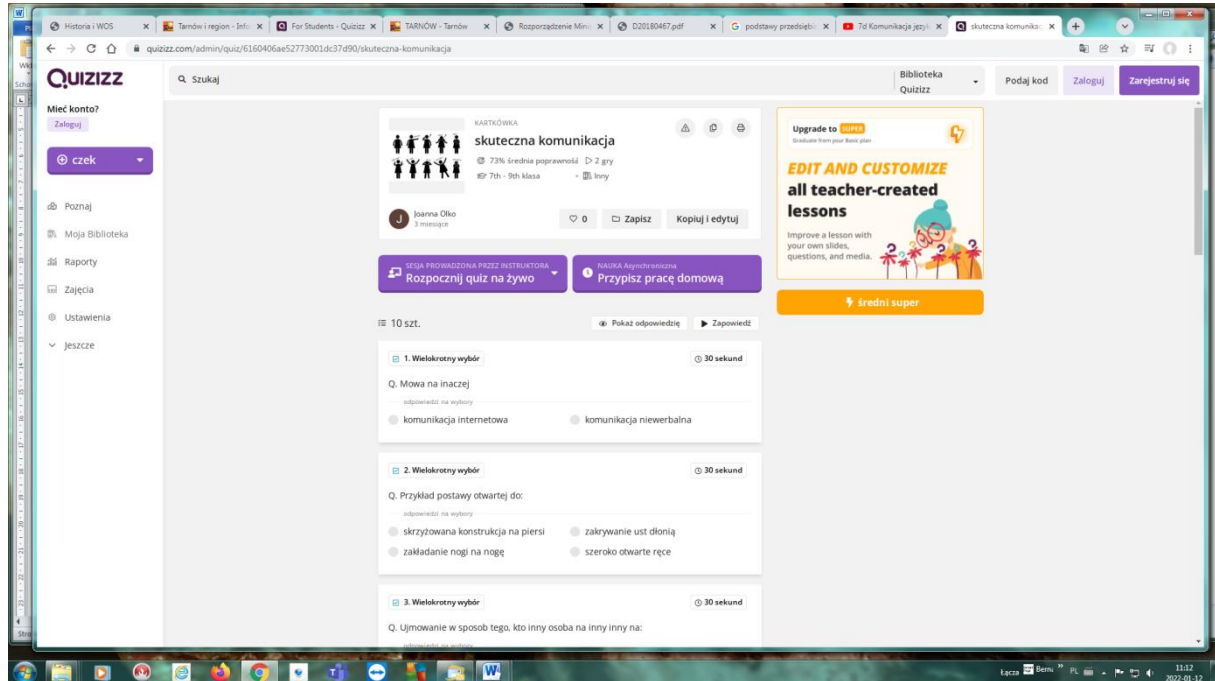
Historia i WOS | Tarnów i region - Info | For Students - Quizizz | TARNÓW - Tarnów | Rozporządzenie Mini | D20180467.pdf | podstawy przedsięb | 7d Komunikacja język | skuteczna komunikac

quizizz.com/admin/quiz/6160406ae52773001dc37d90/skuteczna-komunikacja

QUIZIZZ

Szukaj

Biblioteka Quizizz

Podaj kod

Zaloguj

Zarejestruj się

Mieć konto?

Zaloguj

czek

Poznaj

Moja Biblioteka

Raporty

Zajęcia

Ustawienia

Jeszcze

KARTKÓWKA

skuteczna komunikacja

73% średnia poprawność 2 gry

7th - 9th klasa Inny

Joanna Olko
3 miesiące

0 Zapisz Kopiuj i edytuj

SESJA PROWADZONA PRZEZ INSTRUKTORA
Rozpocznij quiz na żywo

NAUKA Asynchroniczna
Przypisz pracę domową

Upgrade to SUPER
Graduate from your Basic plan

EDIT AND CUSTOMIZE
all teacher-created lessons

Improve a lesson with your own slides, questions, and media.

średni super

10 szt.

Pokaż odpowiedzię

Zapowiedź

1. Wielokrotny wybór

30 sekund

Q. Mowa na inaczej

odpowiedzi na wybory

komunikacja internetowa

komunikacja niewerbalna

2. Wielokrotny wybór

30 sekund

Q. Przykład postawy otwartej do:

odpowiedzi na wybory

skrzyżowana konstrukcja na piersi

zakrywanie ust dłonią

zakładanie nogi na nogę

szeroko otwarte ręce

3. Wielokrotny wybór

30 sekund

Q. Ujmowanie w sposob tego, kto inny osoba na inny inny na:

Łącza Bernu PL 11:12 2022-01-12